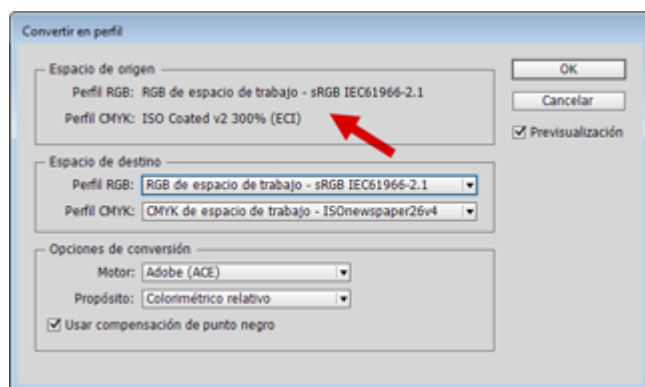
Convertir en perfil

Espacio de origen
Perfil RGB: RGB de espacio de trabajo - sRGB IEC61966-2.1
Perfil CMYK: ISO Coated v2 300% (ECI)

OK
Cancelar
Previsualización

Espacio de destino
Perfil RGB: RGB de espacio de trabajo - sRGB IEC61966-2.1
Perfil CMYK: CMYK de espacio de trabajo - ISOnewspaper26v4

Opciones de conversión
Motor: Adobe (ACE)
Propósito: Colorimétrico relativo
Usar compensación de punto negro